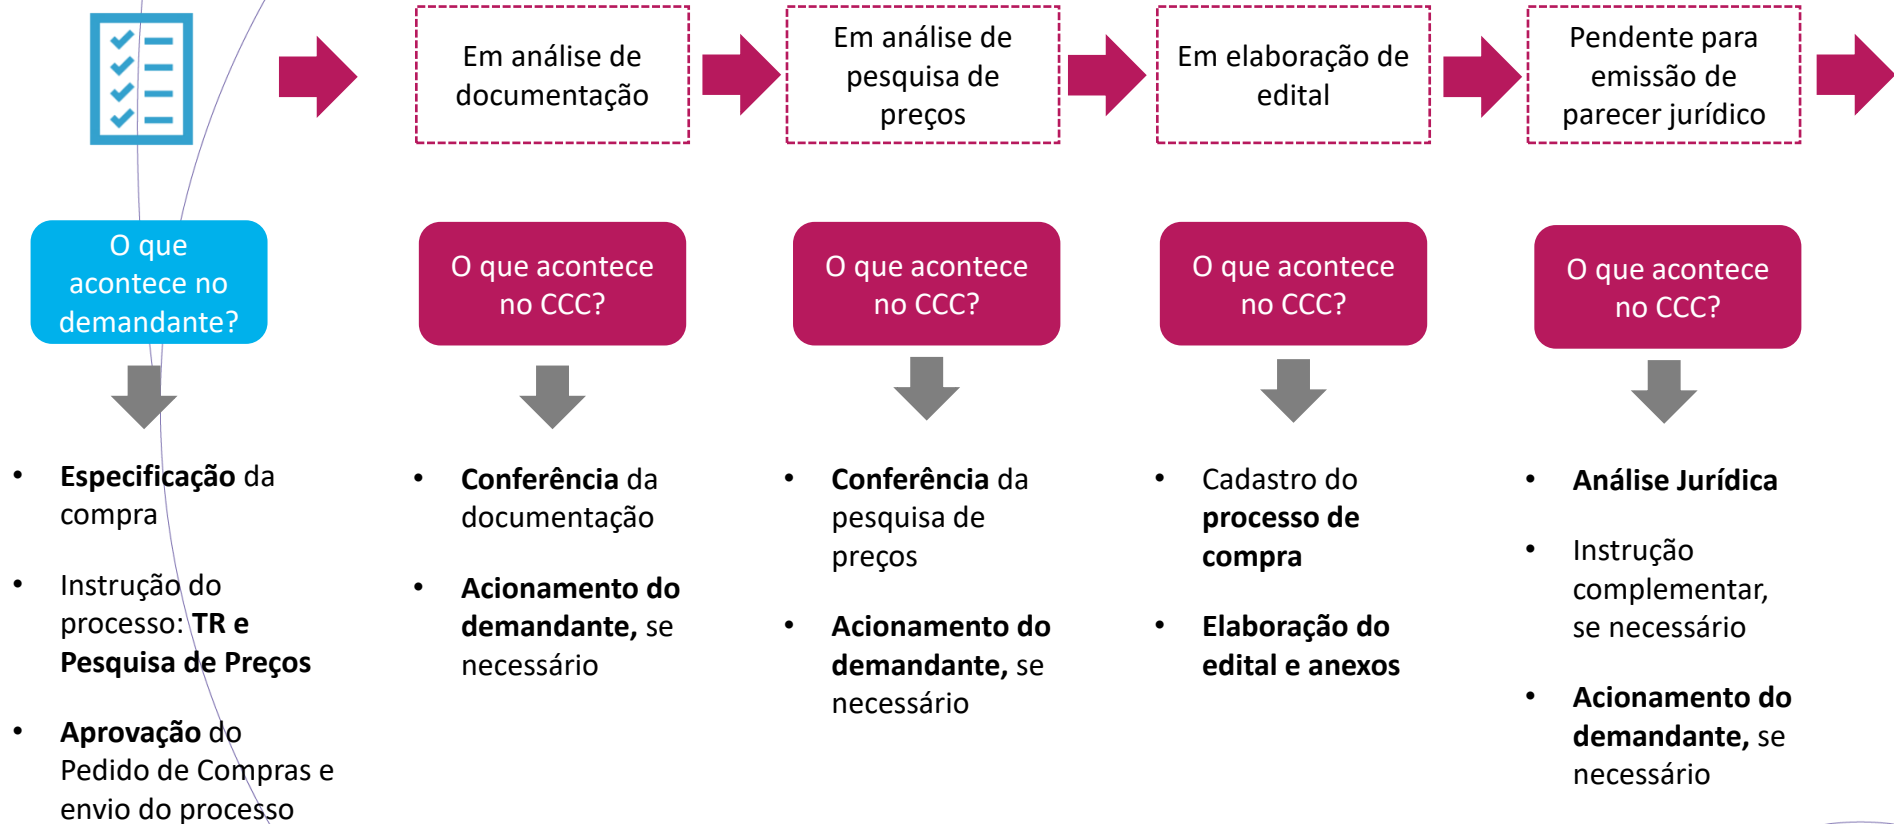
Em análise de documentação

Em análise de pesquisa de preços

Em elaboração de edital

Pendente para emissão de parecer jurídico

O que acontece no demandante?

- Especificação da compra
- Instrução do processo: TR e Pesquisa de Preços
- Aprovação do Pedido de Compras e envio do processo

O que acontece no CCC?

- Conferência da documentação
- Acionamento do demandante, se necessário

O que acontece no CCC?

- Conferência da pesquisa de preços
- Acionamento do demandante, se necessário

O que acontece no CCC?

- Cadastro do processo de compra
- Elaboração do edital e anexos

O que acontece no CCC?

- Análise Jurídica
- Instrução complementar, se necessário
- Acionamento do demandante, se necessário